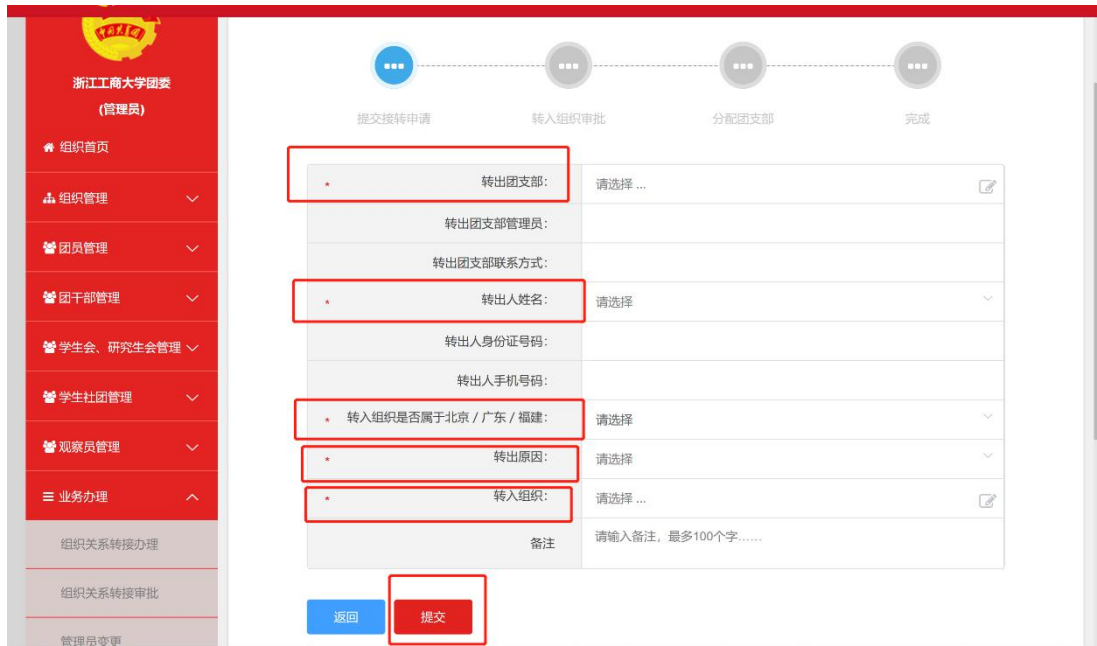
浙江工商大学团委
(管理员)

组织首页
组织管理
团员管理
团干部管理
学生会、研究生会管理
学生社团管理
观察员管理
业务办理
组织关系转接办理
组织关系转接审批
管理员变更

提交接转申请
转入组织审批
分配团支部
完成

| | |
|---|---|
| * 转出团支部: | 请选择 ... |
| 转出团支部管理员: | |
| 转出团支部联系方式: | |
| * 转出人姓名: | 请选择 |
| 转出人身份证号码: | |
| 转出人手机号码: | |
| * 转入组织是否属于北京 / 广东 / 福建: | 请选择 |
| * 转出原因: | 请选择 |
| * 转入组织: | 请选择 ... |
| 备注 | 请输入备注，最多100个字...... |

返回
提交